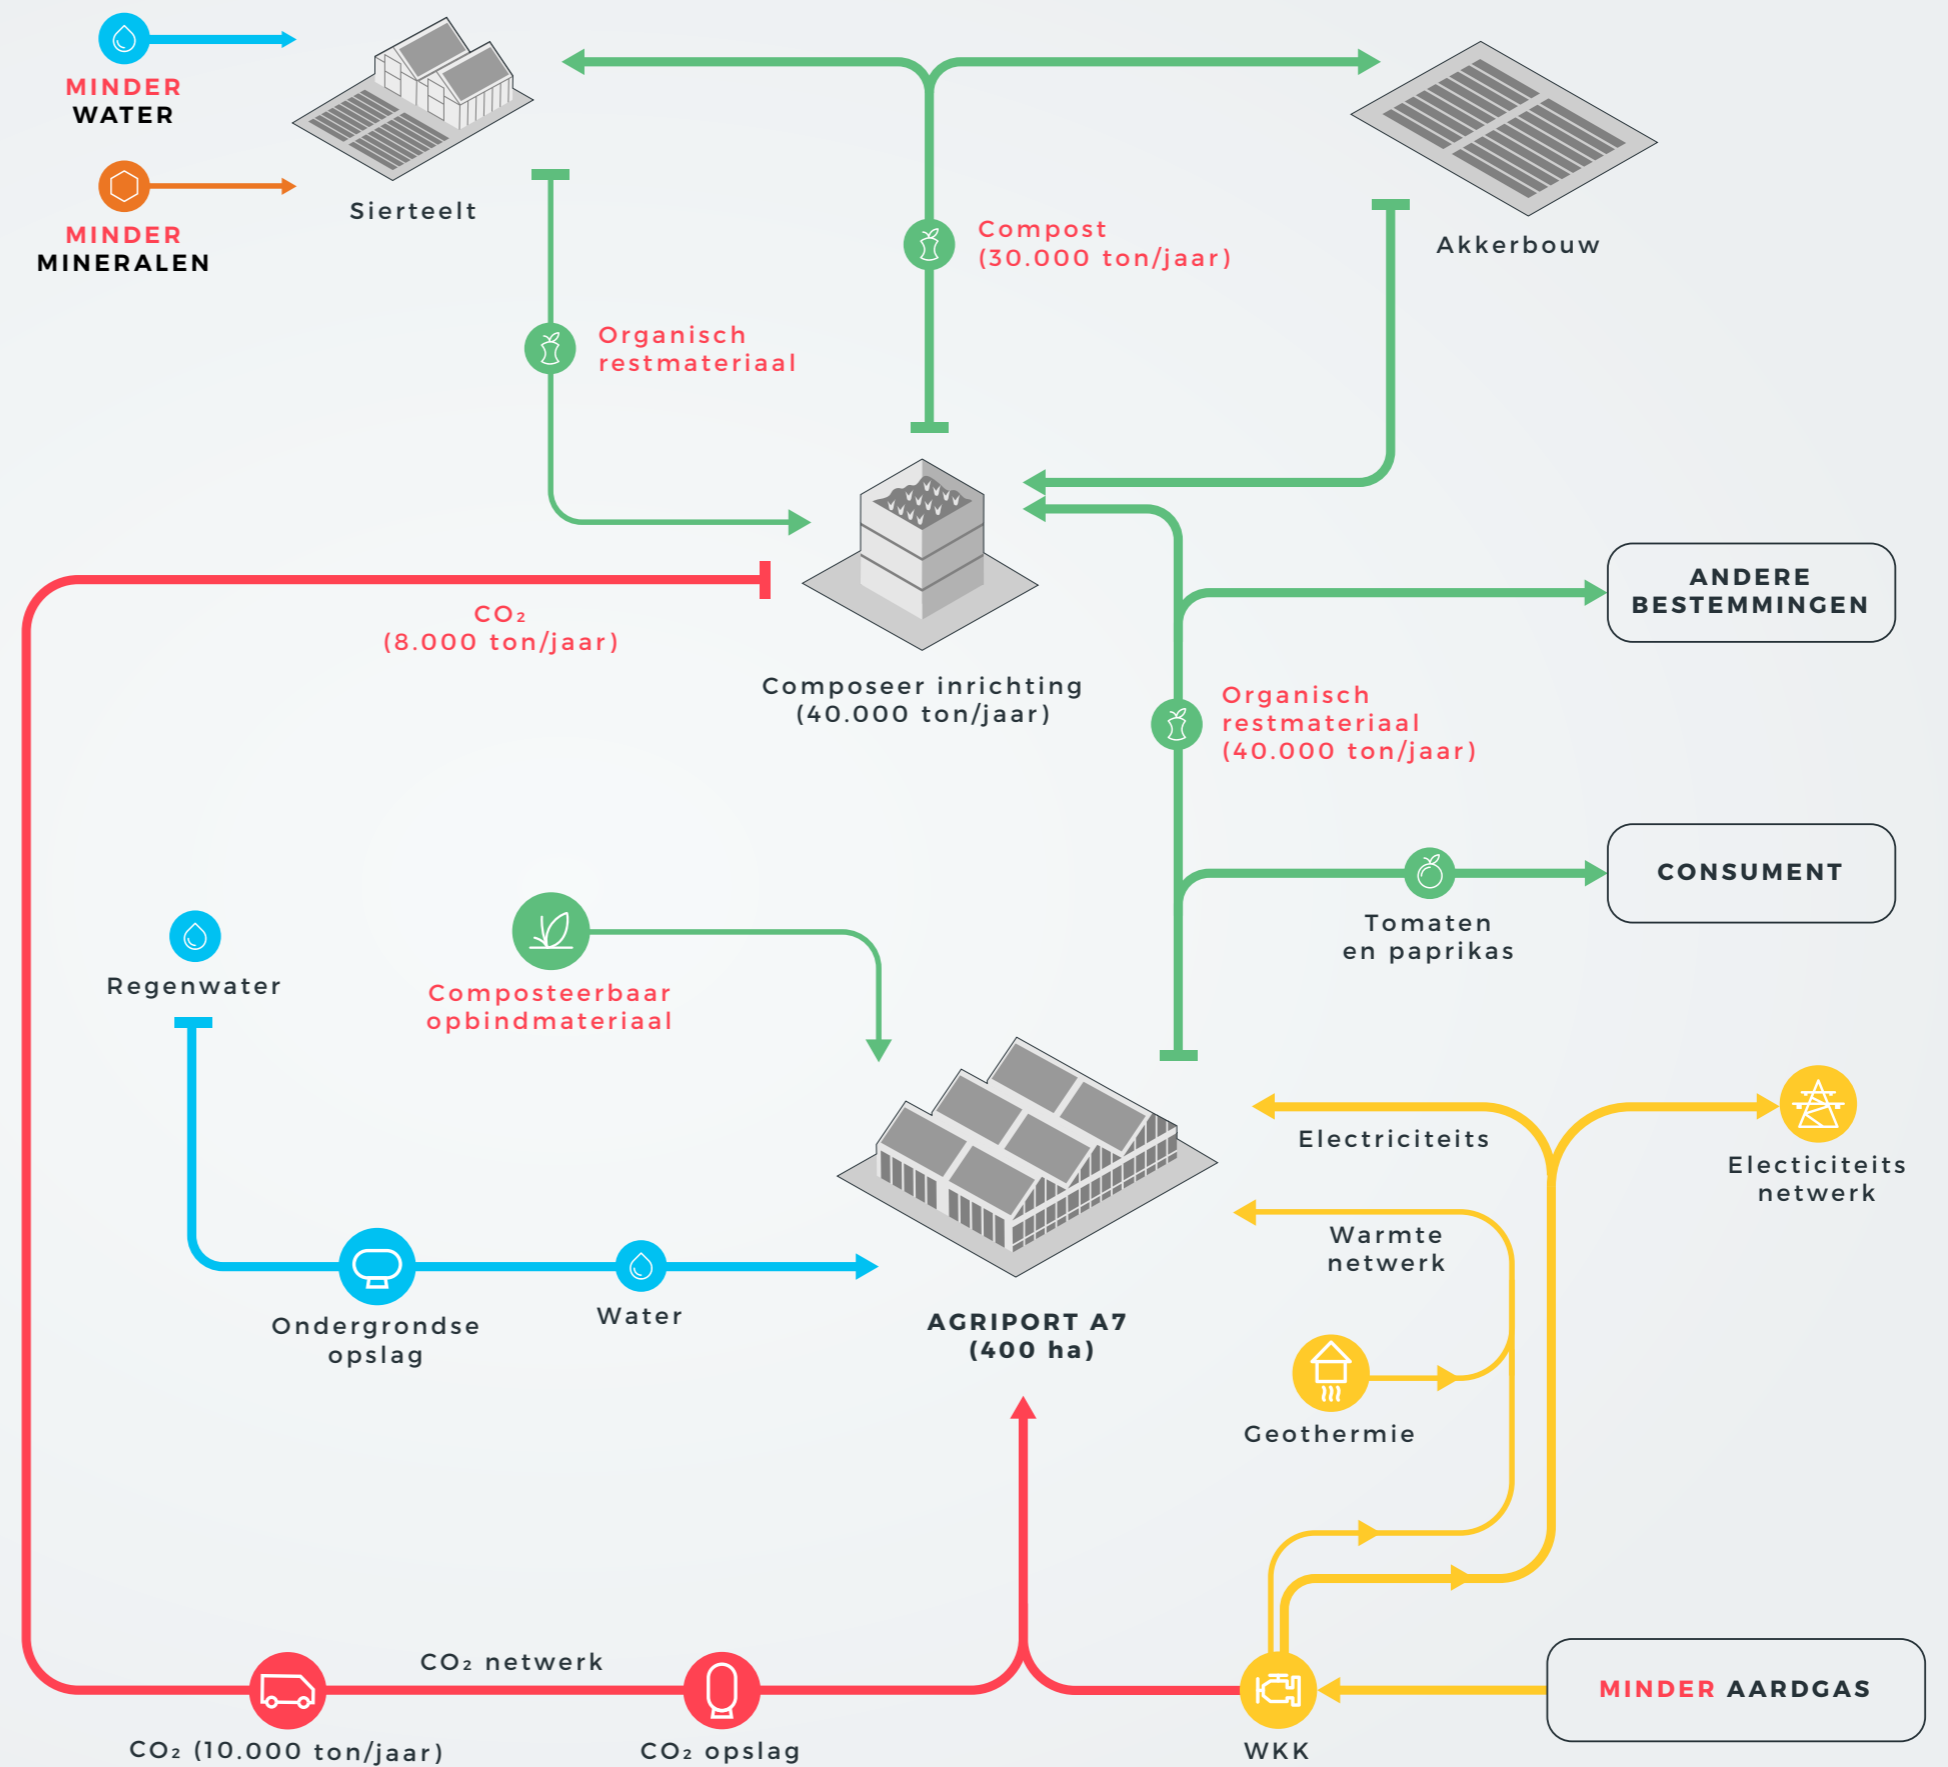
MINDER
WATER

MINDER
MINERALEN

Sierteelt

Compost
(30.000 ton/jaar)

Akkerbouw

Organisch
restmateriaal

$CO_2$
(8.000 ton/jaar)

Composeer inrichting
(40.000 ton/jaar)

ANDERE
BESTEMMINGEN

Organisch
restmateriaal
(40.000 ton/jaar)

CONSUMENT

Tomaten
en paprikas

Regenwater

Composteerbaar
opbindmateriaal

Electriciteits

Electiciteits
netwerk

Warmte
netwerk

Ondergrondse
opslag

Water

AGRIPORT A7
(400 ha)

Geothermie

$CO_2$ netwerk

$CO_2$ (10.000 ton/jaar)

$CO_2$ opslag

WKK

MINDER AARDGAS